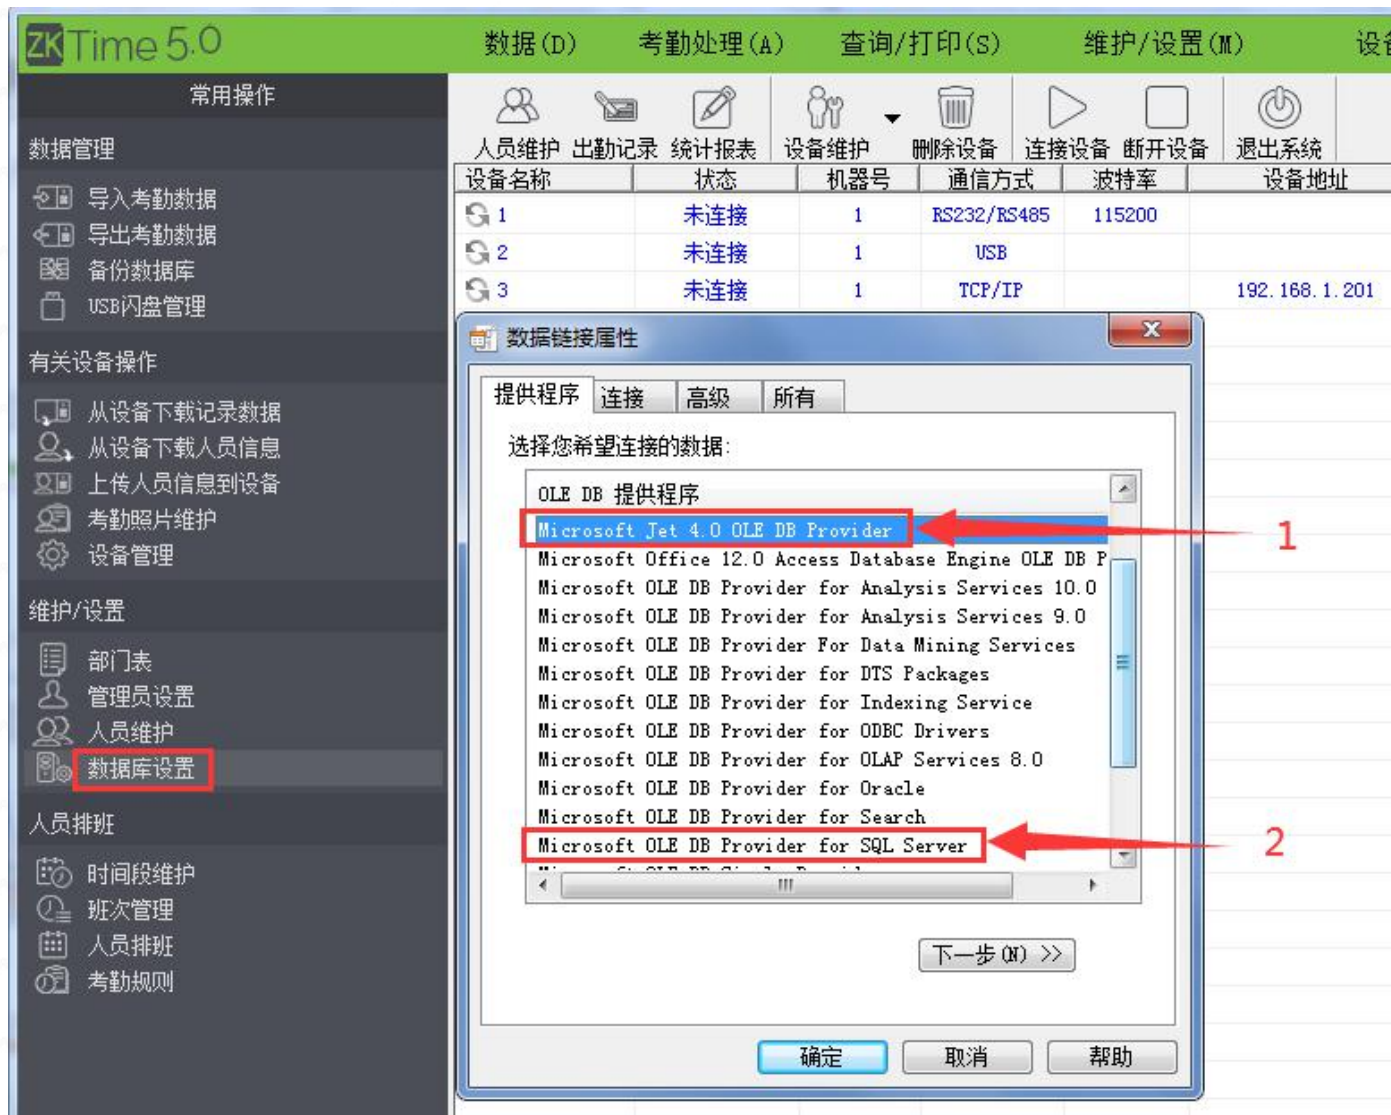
ZKTime 5.0

数据(D) 考勤处理(A) 查询/打印(S) 维护/设置(M) 设备

常用操作

数据管理
导入考勤数据
导出考勤数据
备份数据库
USB闪盘管理

有关设备操作
从设备下载记录数据
从设备下载人员信息
上传人员信息到设备
考勤照片维护
设备管理

维护/设置
部门表
管理员设置
人员维护
数据库设置

人员排班
时间段维护
班次管理
人员排班
考勤规则

人员维护 出勤记录 统计报表 设备维护 删除设备 连接设备 断开设备 退出系统

| 设备名称 | 状态 | 机器号 | 通信方式 | 波特率 | 设备地址 |
|---|---|---|---|---|---|
| 1 | 未连接 | 1 | RS232/RS485 | 115200 | |
| 2 | 未连接 | 1 | USB | | |
| 3 | 未连接 | 1 | TCP/IP | | 192.168.1.201 |

数据链接属性

提供程序 连接 高级 所有

选择您希望连接的数据:

OLE DB 提供程序
Microsoft Jet 4.0 OLE DB Provider
Microsoft Office 12.0 Access Database Engine OLE DB P
Microsoft OLE DB Provider for Analysis Services 10.0
Microsoft OLE DB Provider for Analysis Services 9.0
Microsoft OLE DB Provider For Data Mining Services
Microsoft OLE DB Provider for DTS Packages
Microsoft OLE DB Provider for Indexing Service
Microsoft OLE DB Provider for ODBC Drivers
Microsoft OLE DB Provider for OLAP Services 8.0
Microsoft OLE DB Provider for Oracle
Microsoft OLE DB Provider for Search
Microsoft OLE DB Provider for SQL Server
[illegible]

1

2

下一步(N) >>

确定 取消 帮助